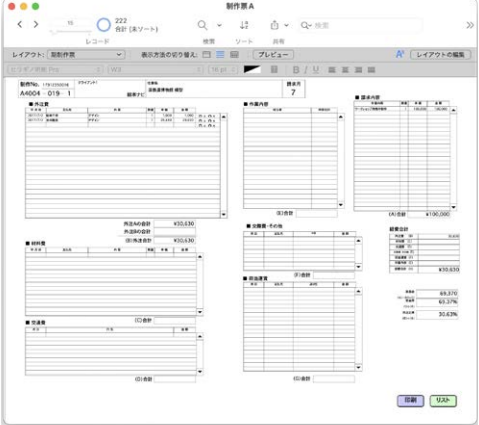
制作票A

16
222
合計 (未ソート)
レコード
検索
ソート
共有
検索

レイアウト: 制作作票
表示方法の切り替え:
プレビュー
レイアウトの編集

制作No.
A4004 - 019 - 1
顧客ナビ
請求月
7

■ 外注費
外注A合計
¥30,630
外注B合計
(B) 外注合計
¥30,630

■ 作業内容
(B) 合計

■ 請求内容
(A) 合計
¥100,000

■ 材料費
(C) 合計

■ 出張費・その他
(F) 合計

■ 交通費
(D) 合計

■ 郵送運賃
(G) 合計

経費合計
¥30,630

69,370
65.37%
30.63%

印刷
リスト